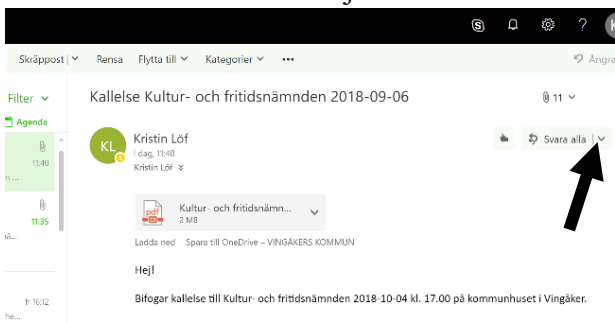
Skräppost | Rensa Flytta till Kategorier •••

Ångra

Filter

Agenda

11:40

11:35

fr 16:12

Kallelse Kultur- och fritidsnämnden 2018-09-06

11

KL

Kristin Löf

I dag, 11:40

Kristin Löf

Svara alla

Kultur- och fritidsnämn...

2 MB

Ladda ned Spara till OneDrive – VINGÅKERS KOMMUN

Hej!

Bifogar kallelse till Kultur- och fritidsnämnden 2018-10-04 kl. 17.00 på kommunhuset i Vingåker.